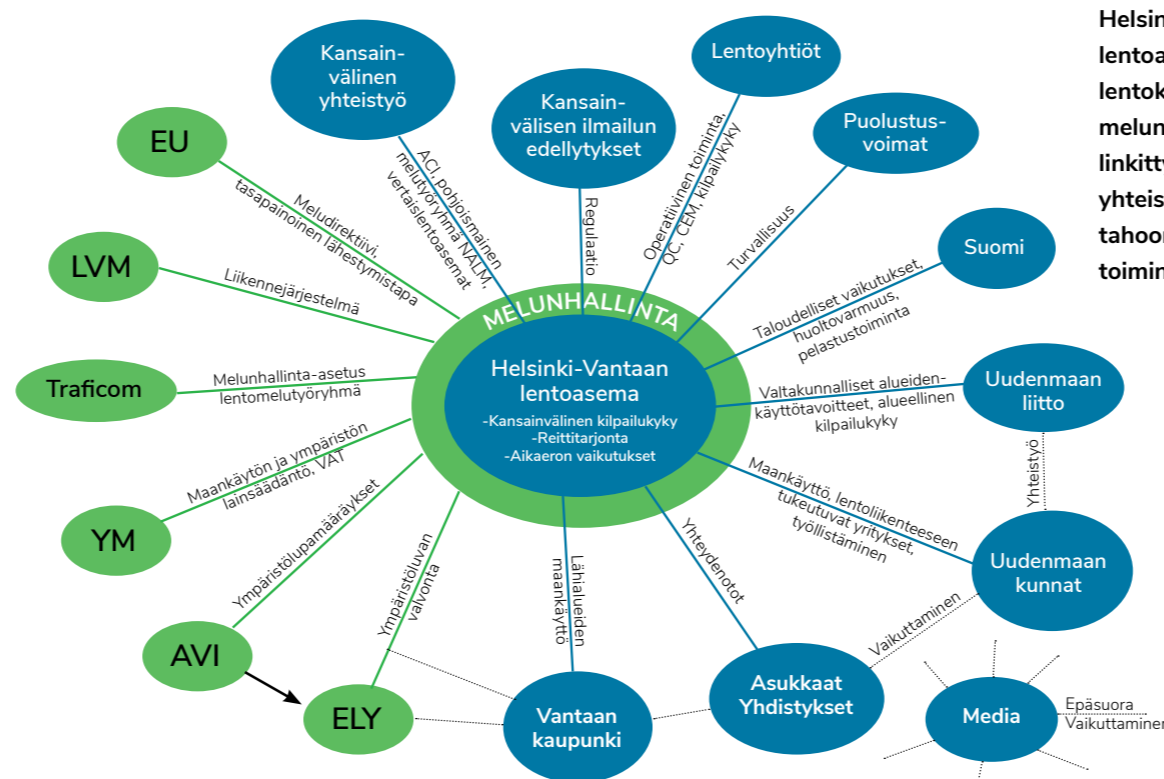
Helsin
lentoa
lentok
melun
linkitt
yhteis
tahoo
toimin

MELUNHALLINTA

Helsinki-Vantaan lentoasema
-Kansainvälinen kilpailukyky
-Reittitarjonta
-Aikaeron vaikutukset

Kansainvälinen yhteistyö
ACI, pohjoismainen melutyöryhmä NALM, vertaislentoasemat

Kansainvälisen ilmailun edellytykset
Regulaatio

Lentoyhtiöt
Operatiivinen toiminta, QC, CEM, kilpailukyky

Puolustusvoimat
Turvallisuus

Suomi
Taloudelliset vaikutukset, huoltovarmuus, pelastustoiminta

Uudenmaan liitto
Valtakunnalliset alueidenkäyttötavoitteet, alueellinen kilpailukyky

Yhteistyö

Uudenmaan kunnat
Maankäyttö, lentoliikenteeseen tukeutuvat yritykset, työllistäminen

Vaikuttaminen

Media
Epäsuora
Vaikuttaminen

Asukkaat Yhdistykset
Yhteydenotot

Vantaan kaupunki
Lähialueiden maankäyttö

ELY
Ympäristöluvan valvonta

AVI
Ympäristölupamääräykset

YM
Maankäytön ja ympäristön lainsäädäntö, VAT

Traficom
Melunhallinta-asetus lentomelutyöryhmä

LVM
Liikennejärjestelmä

EU
Meludirektiivi, tasapainoinen lähestymistapa